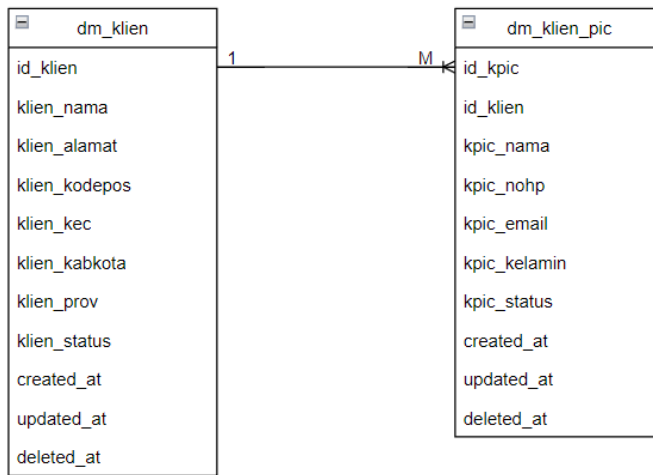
dm_klien

id_klien
klien_nama
klien_alamat
klien_kodepos
klien_kec
klien_kabkota
klien_prov
klien_status
created_at
updated_at
deleted_at

1

M

dm_klien_pic

id_kpic
id_klien
kpic_nama
kpic_nohp
kpic_email
kpic_kelamin
kpic_status
created_at
updated_at
deleted_at